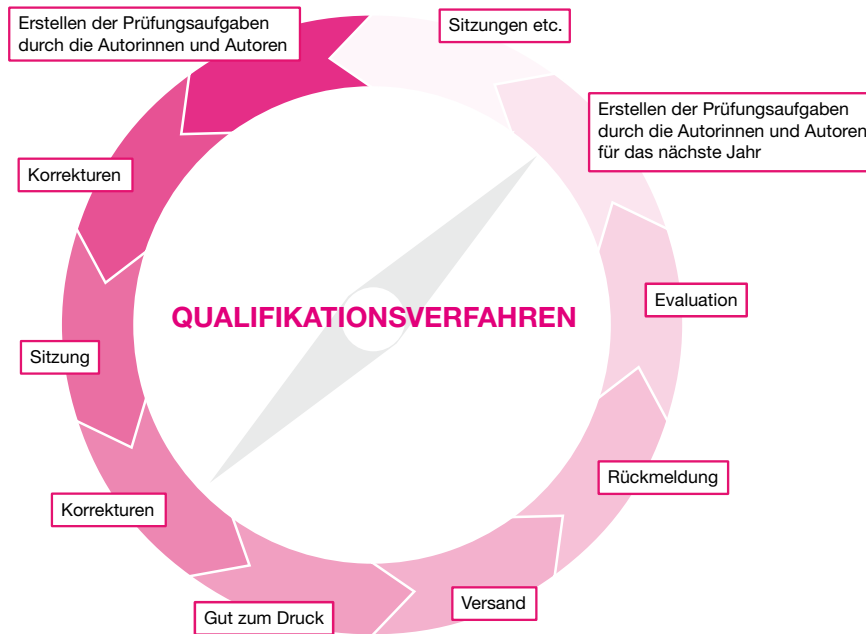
Erstellen der Prüfungsaufgaben durch die Autorinnen und Autoren

Sitzungen etc.

Erstellen der Prüfungsaufgaben durch die Autorinnen und Autoren für das nächste Jahr

Korrekturen

QUALIFIKATIONSVERFAHREN

Evaluation

Sitzung

Rückmeldung

Korrekturen

Versand

Gut zum Druck